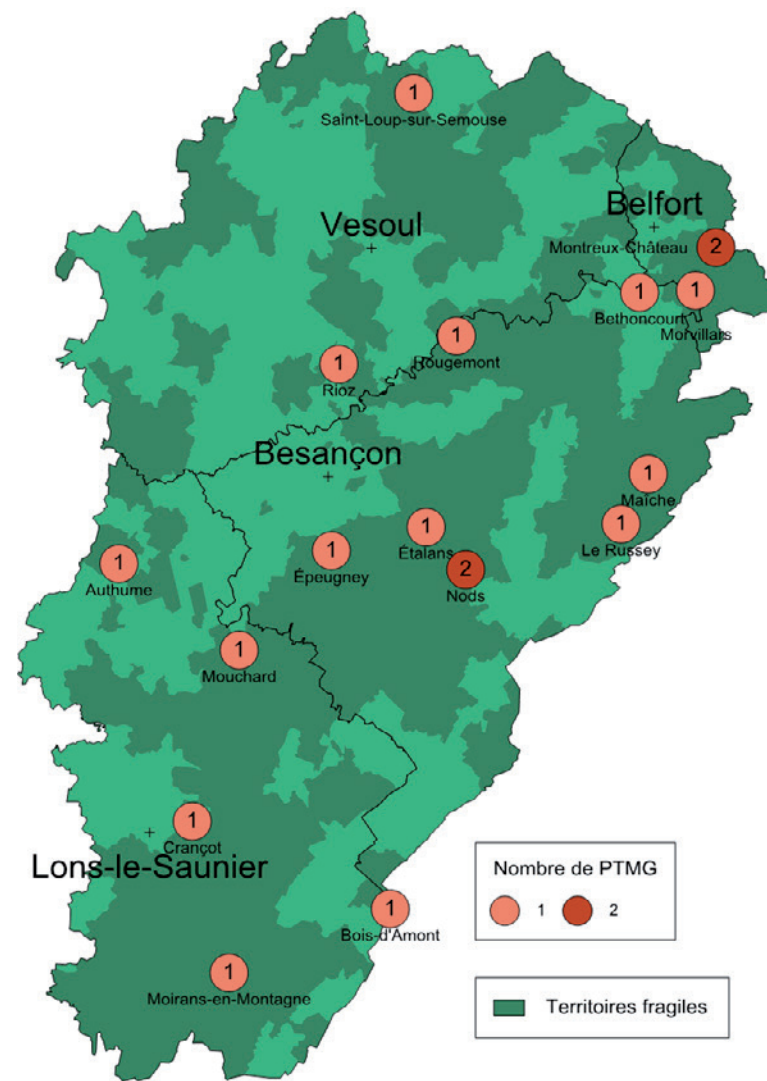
1
Saint-Loup-sur-Semouse

Vesoul

Belfort

2
Montreux-Château

1
Bethoncourt

1
Morvillars

1
Rougemont

1
Rioz

Besançon

1
Maîche

1
Le Russey

1
Étalans

2
Nods

1
Épeugney

1
Authume

1
Mouchard

1
Crançot

Lons-le-Saunier

1
Bois-d'Amont

1
Moirans-en-Montagne

Nombre de PTMG
1 2

Territoires fragiles